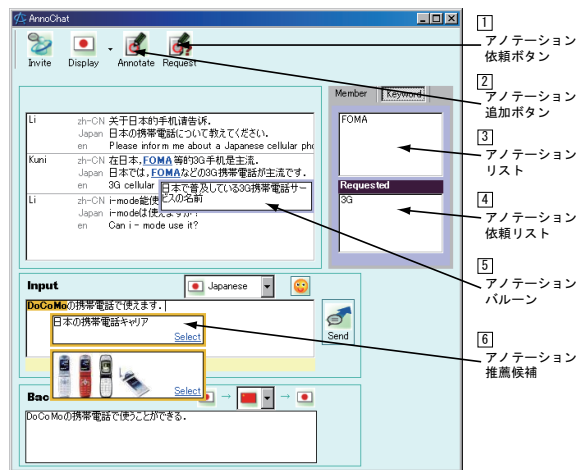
AnnoChat

Invite Display Annotate Request

Member Keyword

FOMA

Requested

3G

Li zh-CN 关于日本的手机请告诉。
Japan 日本の携帯電話について教えてください。
en Please inform me about a Japanese cellular pho

Kuni zh-CN 在日本，FOMA 等的3G手机是主流。
Japan 日本では，FOMAなどの3G携帯電話が主流です。
en 3G cellular

日本で普及している3G携帯電話サービスの名前

Li zh-CN i-mode能使
Japan i-modeは使
en Can i - mode use it?

Input

Japanese

DoCoMoの携帯電話で使えます。

日本の携帯電話キャリア

Select

Select

Send

Bac

DoCoMoの携帯電話で使うことができる。

1 アノテーション依頼ボタン

2 アノテーション追加ボタン

3 アノテーションリスト

4 アノテーション依頼リスト

5 アノテーションバルーン

6 アノテーション推薦候補